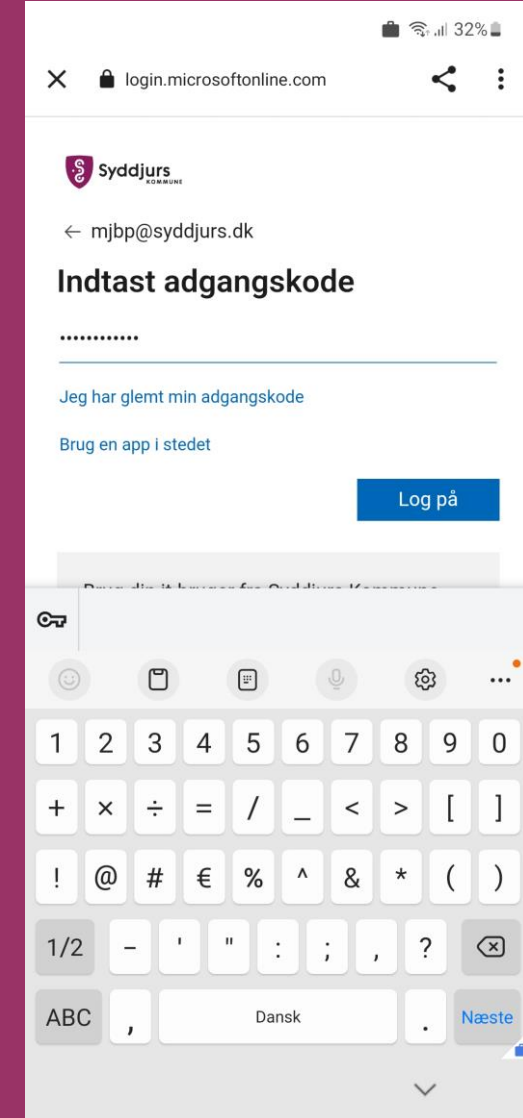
32%

login.microsoftonline.com

Syddjurs KOMMUNE

← mjbp@syddjurs.dk

Indtast adgangskode

••••••••••••

Jeg har glemt min adgangskode

Brug en app i stedet

Log på

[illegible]

1 2 3 4 5 6 7 8 9 0
+ × ÷ = / _ < > [ ]
! @ # € % ^ & * ( )
1/2 - ' " : ; , ?
ABC , Dansk . Næste